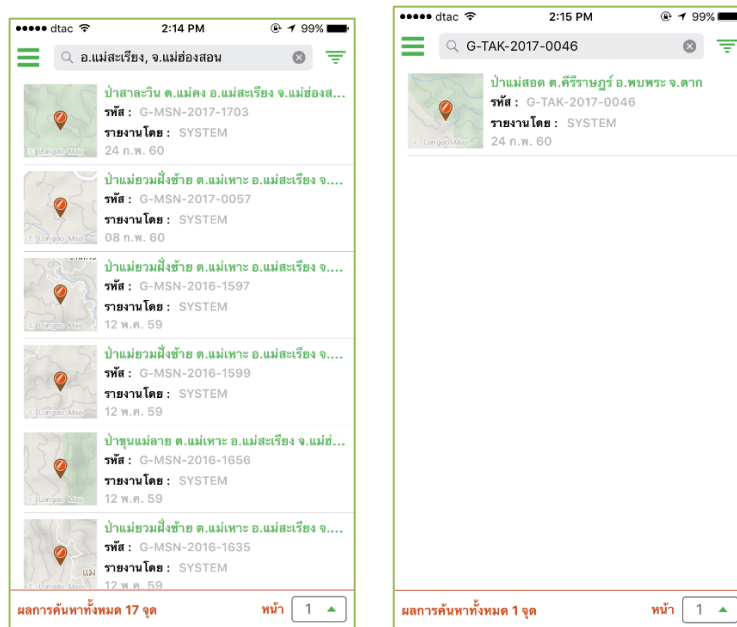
●●●●● dtac 2:14 PM 99%

อ.แม่สะเรียง, จ.แม่ฮ่องสอน

ป่าสาละวิน ต.แม่คง อ.แม่สะเรียง จ.แม่ฮ่องส...
รหัส : G-MSN-2017-1703
รายงานโดย : SYSTEM
24 ก.พ. 60

ป่าแม่ยวมฝั่งซ้าย ต.แม่เหาะ อ.แม่สะเรียง จ....
รหัส : G-MSN-2017-0057
รายงานโดย : SYSTEM
08 ก.พ. 60

ป่าแม่ยวมฝั่งซ้าย ต.แม่เหาะ อ.แม่สะเรียง จ....
รหัส : G-MSN-2016-1597
รายงานโดย : SYSTEM
12 พ.ค. 59

ป่าแม่ยวมฝั่งซ้าย ต.แม่เหาะ อ.แม่สะเรียง จ....
รหัส : G-MSN-2016-1599
รายงานโดย : SYSTEM
12 พ.ค. 59

ป่าขุนแม่ลาย ต.แม่เหาะ อ.แม่สะเรียง จ.แม่ฮ่...
รหัส : G-MSN-2016-1656
รายงานโดย : SYSTEM
12 พ.ค. 59

ป่าแม่ยวมฝั่งซ้าย ต.แม่เหาะ อ.แม่สะเรียง จ....
รหัส : G-MSN-2016-1635
รายงานโดย : SYSTEM
12 พ.ค. 59

ผลการค้นหาทั้งหมด 17 จุด หน้า 1

●●●●● dtac 2:15 PM 99%

G-TAK-2017-0046

ป่าแม่สอด ต.คีรีราษฎร์ อ.พบพระ จ.ตาก
รหัส : G-TAK-2017-0046
รายงานโดย : SYSTEM
24 ก.พ. 60

ผลการค้นหาทั้งหมด 1 จุด หน้า 1